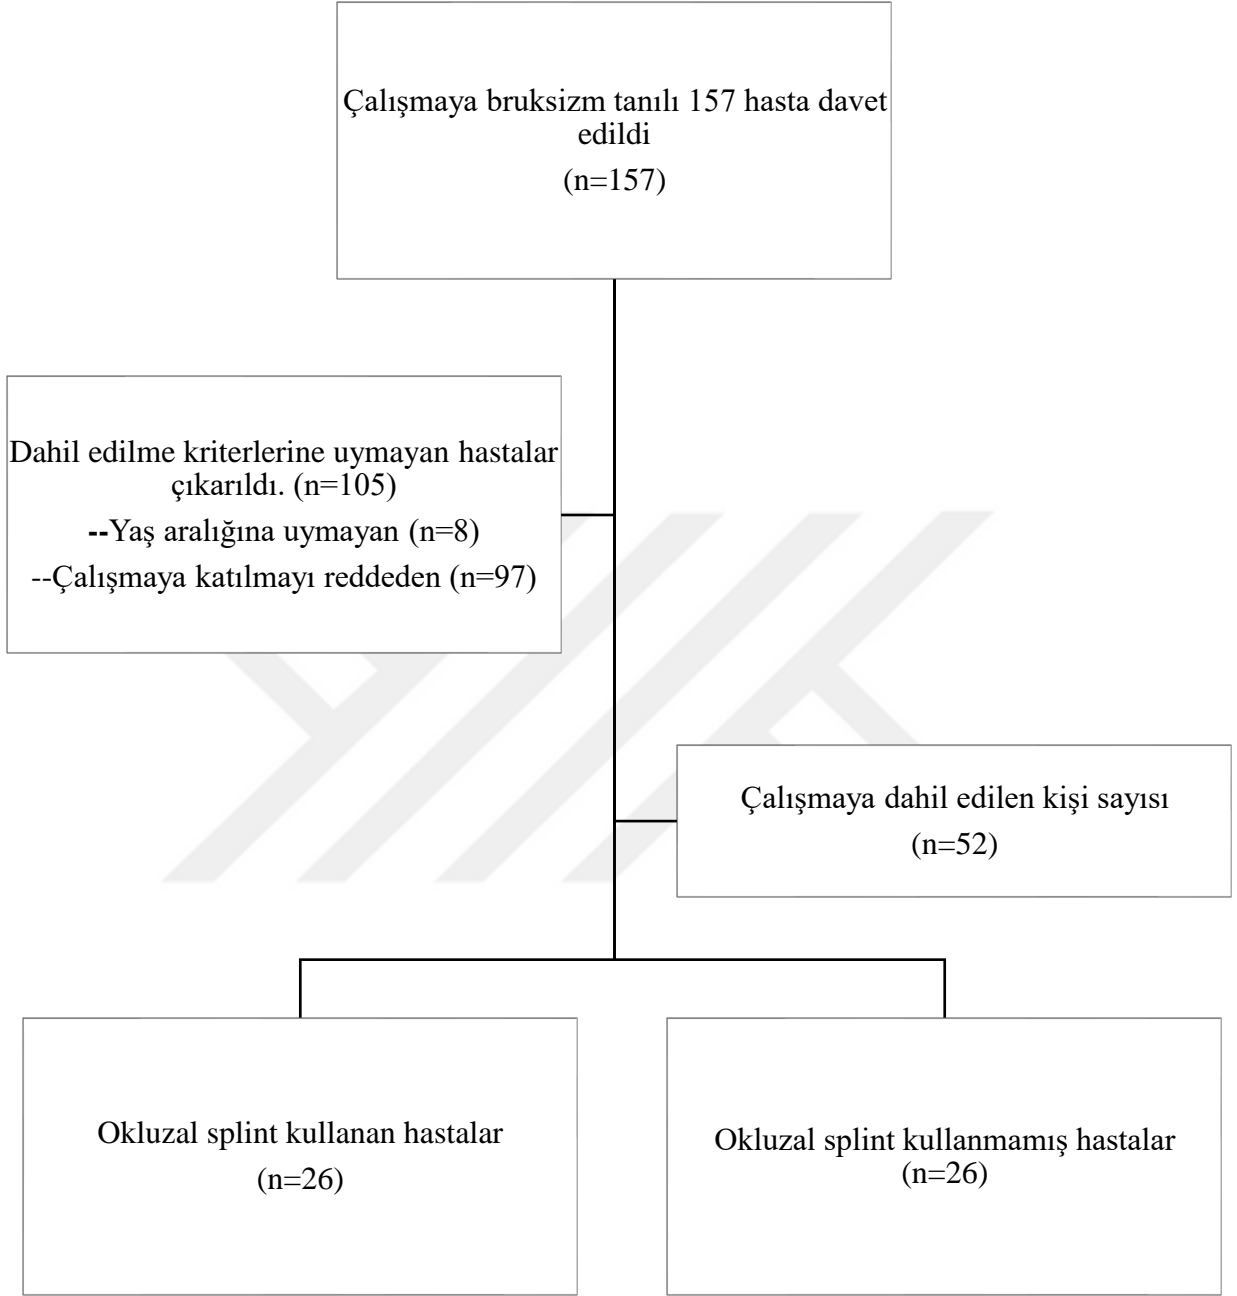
Çalışmaya bruksizm tanılı 157 hasta davet edildi

(n=157)

Dahil edilme kriterlerine uymayan hastalar çıkarıldı. (n=105)

--Yaş aralığına uymayan (n=8)

--Çalışmaya katılmayı reddeden (n=97)

Çalışmaya dahil edilen kişi sayısı

(n=52)

Okluzal splint kullanan hastalar

(n=26)

Okluzal splint kullanmamış hastalar

(n=26)